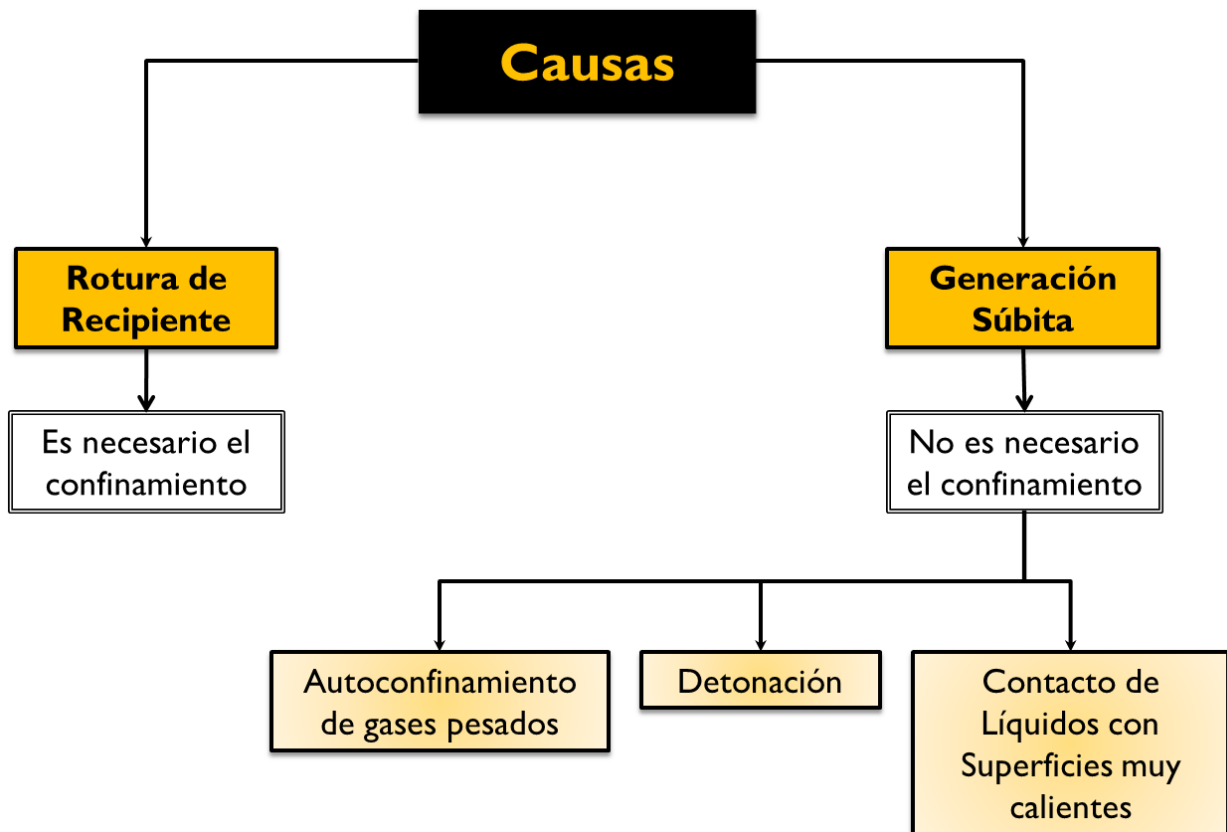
Causas

Rotura de Recipiente

Es necesario el confinamiento

Generación Súbita

No es necesario el confinamiento

Autoconfinamiento de gases pesados

Detonación

Contacto de Líquidos con Superficies muy calientes